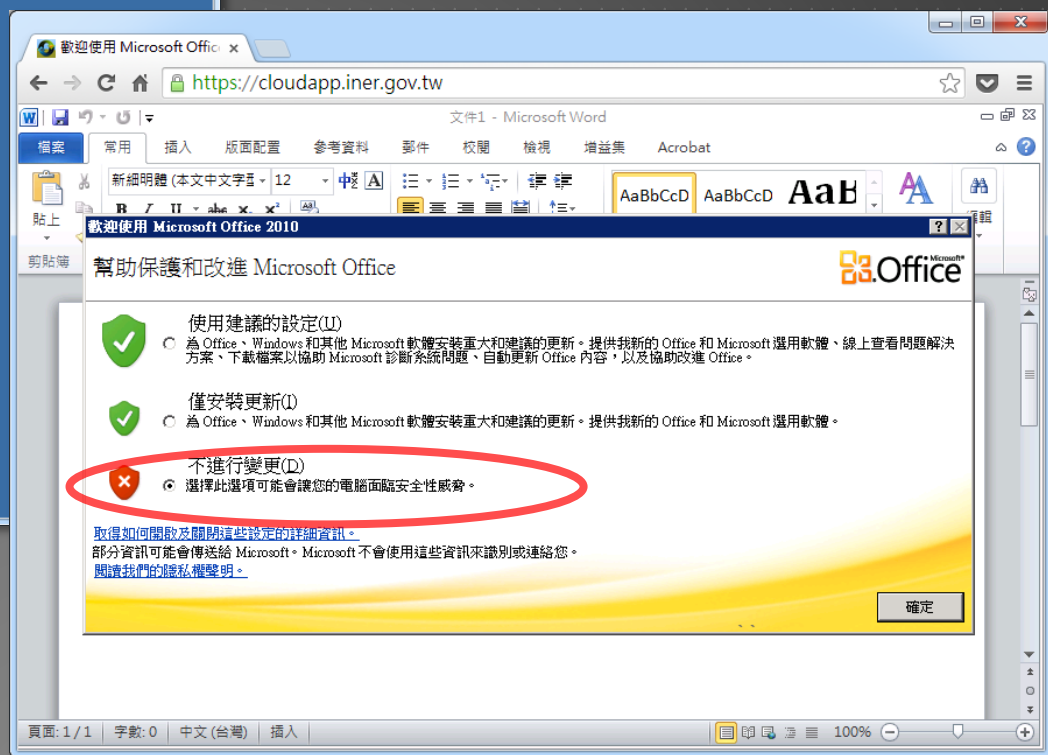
歡迎使用 Microsoft Offic ×

https://cloudapp.iner.gov.tw

文件1 - Microsoft Word

檔案 常用 插入 版面配置 參考資料 郵件 校閱 檢視 增益集 Acrobat

新細明體 (本文中文字型 12

AaBbCcD AaBbCcD AaB

貼上

剪貼簿

歡迎使用 Microsoft Office 2010

幫助保護和改進 Microsoft Office

Office

使用建議的設定(U)
為 Office、Windows 和其他 Microsoft 軟體安裝重大和建議的更新。提供我新的 Office 和 Microsoft 選用軟體、線上查看問題解決方案、下載檔案以協助 Microsoft 診斷系統問題、自動更新 Office 內容，以及協助改進 Office。

僅安裝更新(I)
為 Office、Windows 和其他 Microsoft 軟體安裝重大和建議的更新。提供我新的 Office 和 Microsoft 選用軟體。

不進行變更(D)
選擇此選項可能會讓您的電腦面臨安全性威脅。

取得如何開啟及關閉這些設定的詳細資訊。
部分資訊可能會傳送給 Microsoft。Microsoft 不會使用這些資訊來識別或連絡您。
閱讀我們的隱私權聲明。

確定

頁面: 1 / 1 字數: 0 中文 (台灣) 插入 100%